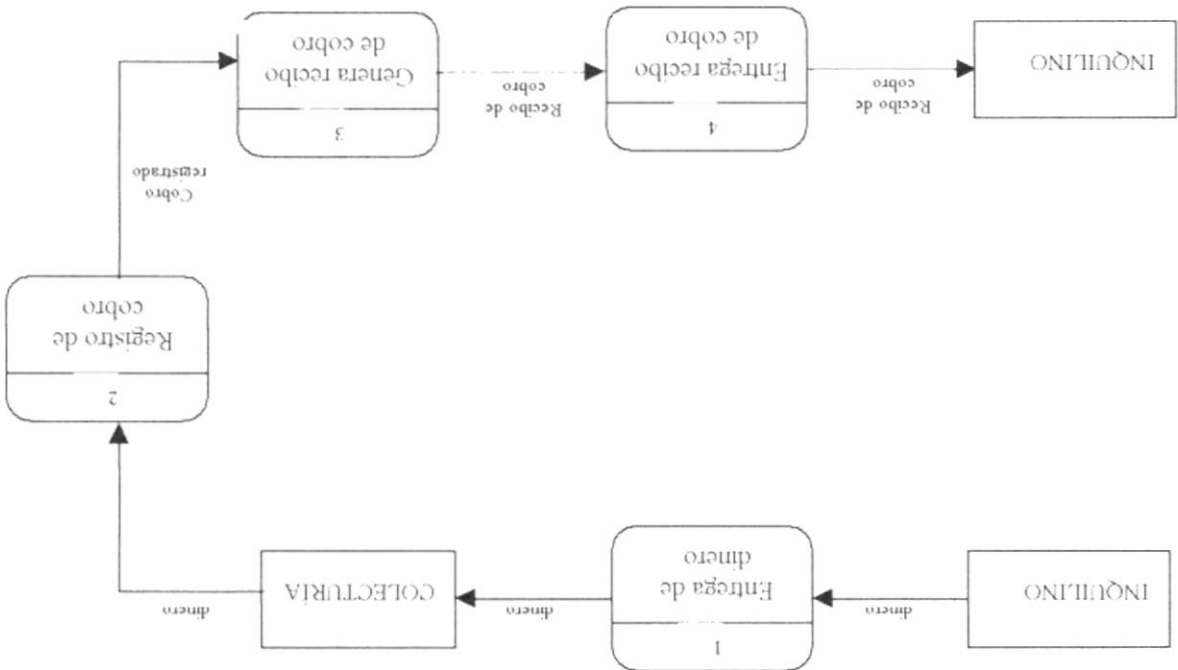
INQUILINO

dinero

1
Entrega de dinero

dinero

COLECTURIA

dinero

2
Registro de cobro

Cobro registrado

3
Genera recibo de cobro

Recibo de cobro

4
Entrega recibo de cobro

Recibo de cobro

INQUILINO